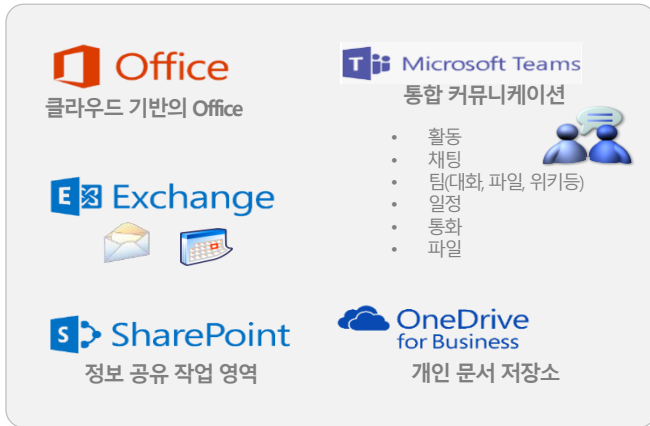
Office
클라우드 기반의 Office

Microsoft Teams
통합 커뮤니케이션

- 활동
- 채팅
- 팀(대화, 파일, 위키등)
- 일정
- 통화
- 파일

Exchange

SharePoint
정보 공유 작업 영역

OneDrive for Business
개인 문서 저장소